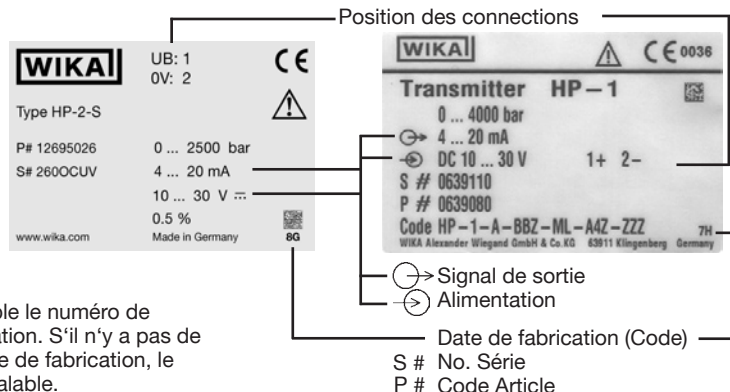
Position des connections

WIKA
UB: 1
0V: 2
CE
Type HP-2-S
P# 12695026
0 ... 2500 bar
S# 260OCUV
4 ... 20 mA
10 ... 30 V ⎓
0.5 %
www.wika.com
Made in Germany
8G

WIKA
CE 0036
Transmitter HP-1
0 ... 4000 bar
4 ... 20 mA
DC 10 ... 30 V
1+ 2-
S # 0639110
P # 0639080
Code HP-1-A-BBZ-ML-A4Z-ZZZ
7H
WIKA Alexander Wiegand GmbH & Co.KG 63911 Klingenberg Germany

Signal de sortie
Alimentation

Date de fabrication (Code)
S # No. Série
P # Code Article

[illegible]le le numéro de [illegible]tion. S'il n'y a pas de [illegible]e de fabrication, le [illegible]alable.